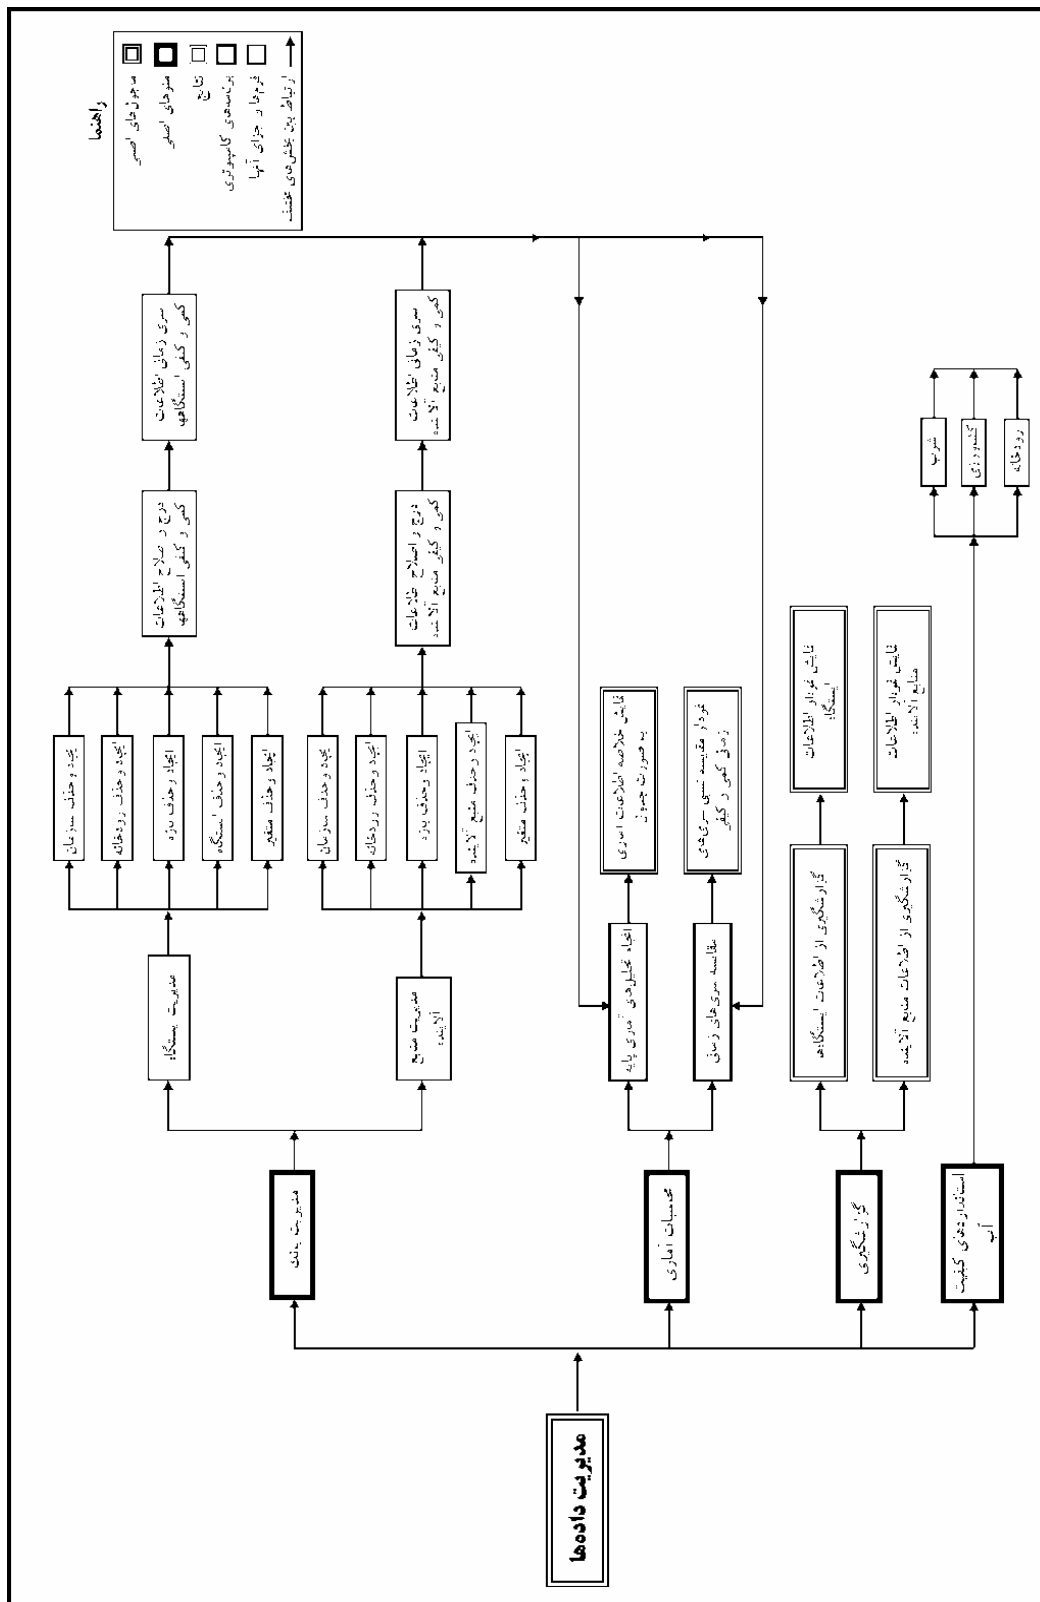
مدیریت داده‌ها

مدیریت بانک

مدیریت ایستگاه

ایجاد و حذف سازمان

ایجاد و حذف رودخانه

ایجاد و حذف پروژه

ایجاد و حذف ایستگاه

ایجاد و حذف متغیر

درج و اصلاح اطلاعات کمی و کیفی ایستگاه‌ها

سری زمانی اطلاعات کمی و کیفی ایستگاه‌ها

مدیریت منابع آلاینده

ایجاد و حذف سازمان

ایجاد و حذف رودخانه

ایجاد و حذف پروژه

ایجاد و حذف منابع آلاینده

ایجاد و حذف متغیر

درج و اصلاح اطلاعات کمی و کیفی منابع آلاینده

سری زمانی اطلاعات کمی و کیفی منابع آلاینده

محاسبات آماری

انجام تحلیل‌های آماری پایه

نمایش خلاصه اطلاعات آماری به صورت جدول

مقایسه سری‌های زمانی

نمودار مقایسه سری‌های زمانی کمی و کیفی

گزارشگیری

گزارشگیری از اطلاعات ایستگاه‌ها

نمایش نمودار اطلاعات ایستگاه

گزارشگیری از اطلاعات منابع آلاینده

نمایش نمودار اطلاعات منابع آلاینده

استانداردهای کیفیت آب

شرب

کشاورزی

رودخانه

راهنما

ماجول‌های اصلی

منوهای اصلی

نتایج

برنامه‌های کامپیوتری

فرم‌ها و اجزای آنها

ارتباط بین بخش‌های مختلف